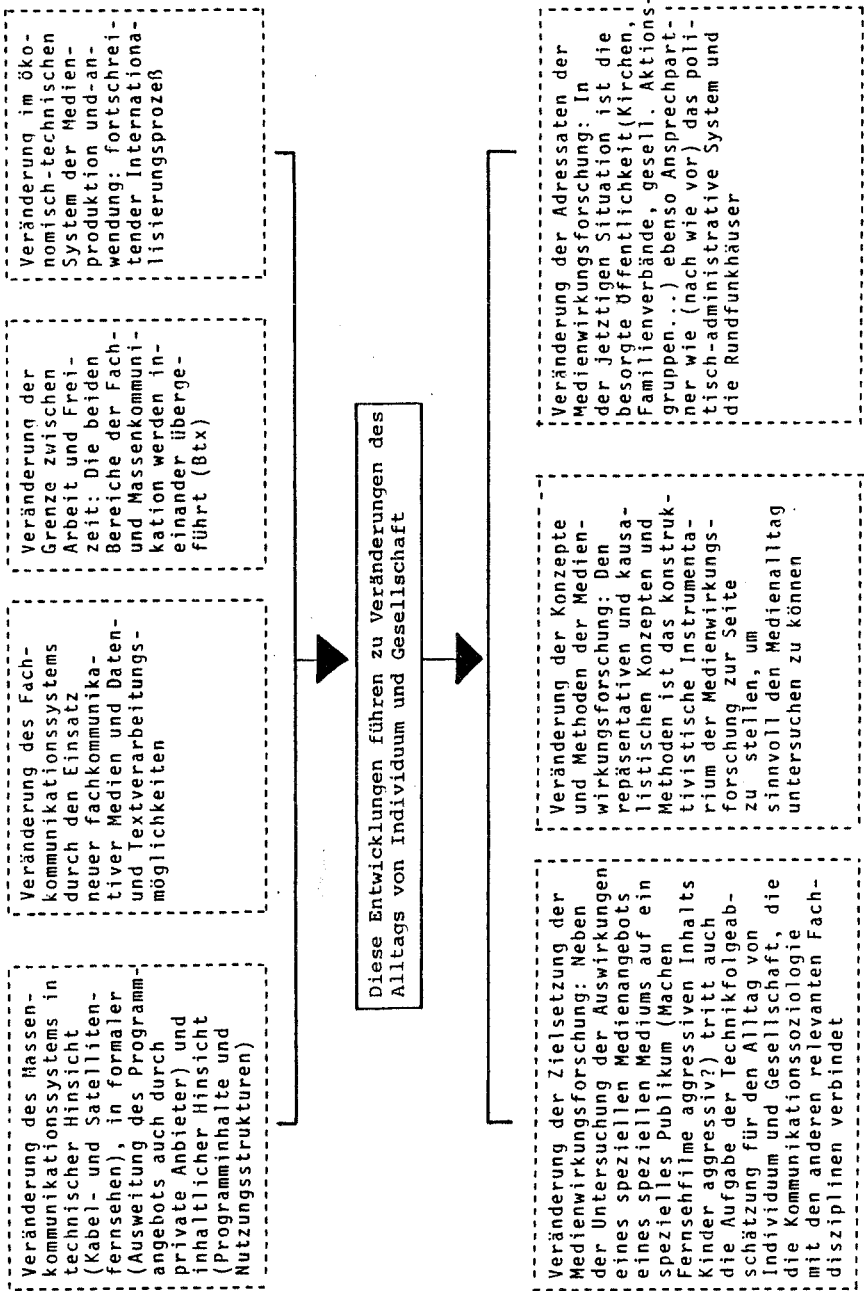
Veränderung des Massenkommunikationssystems in technischer Hinsicht (Kabel- und Satellitenfernsehen), in formaler Hinsicht (Ausweitung des Programmangebots auch durch private Anbieter) und inhaltlicher Hinsicht (Programminhalte und Nutzungsstrukturen)

Veränderung des Fachkommunikationssystems durch den Einsatz neuer fachkommunikativer Medien und Daten- und Textverarbeitungsmöglichkeiten

Veränderung der Grenze zwischen Arbeit und Freizeit: Die beiden Bereiche der Fach- und Massenkommunikation werden ineinander übergeführt (Btx)

Veränderung im ökonomisch-technischen System der Medienproduktion und -anwendung: fortschreitender Internationalisierungsprozeß

Diese Entwicklungen führen zu Veränderungen des Alltags von Individuum und Gesellschaft

Veränderung der Zielsetzung der Medienwirkungsforschung: Neben der Untersuchung der Auswirkungen eines speziellen Medienangebots eines speziellen Mediums auf ein spezielles Publikum (Machen Fernsehfilme aggressiven Inhalts Kinder aggressiv?) tritt auch die Aufgabe der Technikfolgeabschätzung für den Alltag von Individuum und Gesellschaft, die die Kommunikationssoziologie mit den anderen relevanten Fachdisziplinen verbindet

Veränderung der Konzepte und Methoden der Medienwirkungsforschung: Den repäsentativen und kausalistischen Konzepten und Methoden ist das konstruktivistische Instrumentarium der Medienwirkungsforschung zur Seite zu stellen, um sinnvoll den Medienalltag untersuchen zu können

Veränderung der Adressaten der Medienwirkungsforschung: In der jetztigen Situation ist die besorgte Öffentlichkeit(Kirchen, Familienverbände, gesell. Aktionsgruppen,..) ebenso Ansprechpartner wie (nach wie vor) das politisch-administrative System und die Rundfunkhäuser